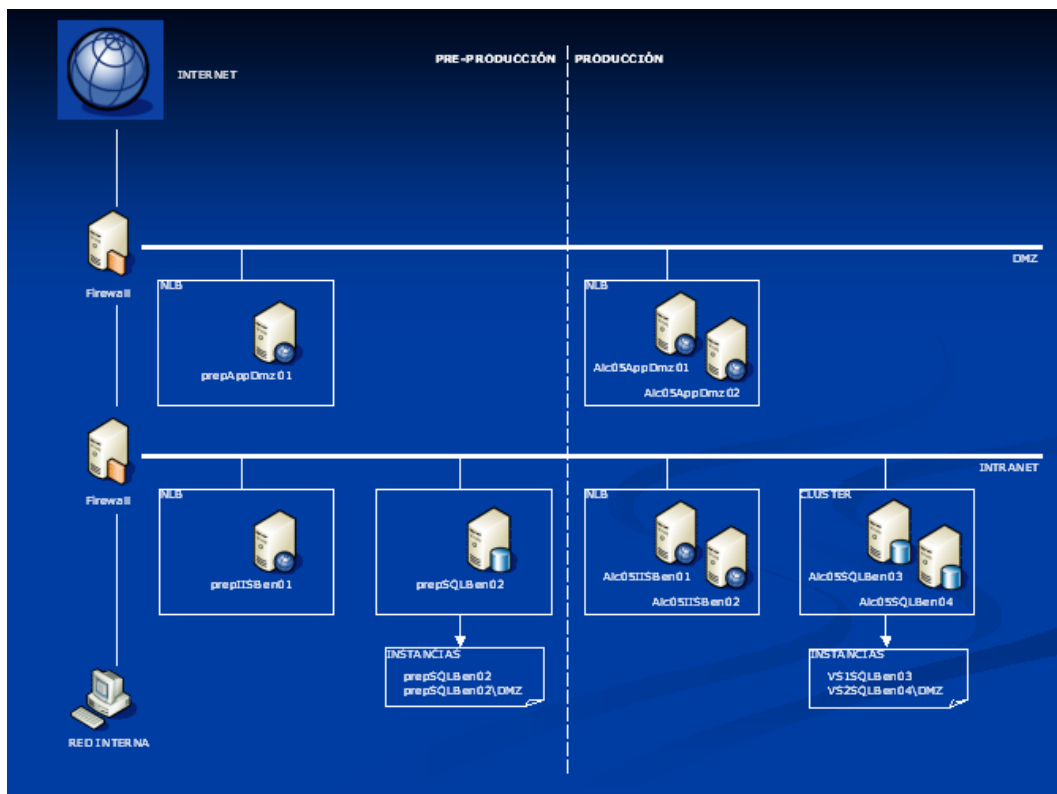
INTERNET

PRE-PRODUCCIÓN

PRODUCCIÓN

Firewall

DMZ

NLB

prepAppDmz01

NLB

Alc05AppDmz01

Alc05AppDmz02

Firewall

INTRANET

NLB

prepIISBen01

prepSQLBen02

INSTANCIAS
prepSQLBen02
prepSQLBen02\DMZ

NLB

Alc05IISBen01

Alc05IISBen02

CLUSTER

Alc05SQLBen03

Alc05SQLBen04

INSTANCIAS
VS1SQLBen03
VS2SQLBen04\DMZ

RED INTERNA